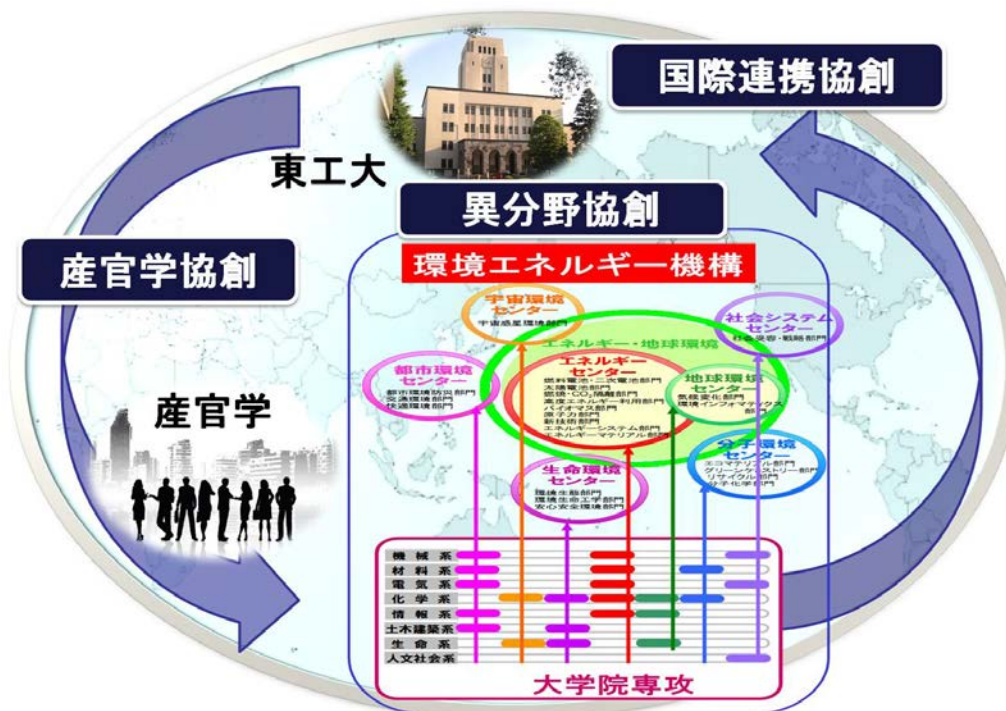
国際連携協創

東工大

異分野協創

産官学協創

環境エネルギー機構

宇宙環境センター
宇宙惑星環境部門

社会システムセンター
社会実装・戦略部門

エネルギー・地球環境

都市環境センター
都市環境防災部門
交通環境部門
快適環境部門

エネルギーセンター
燃料電池・二次電池部門
太陽電池部門
燃焼・$CO_2$隔離部門
高度エネルギー利用部門
バイオマス部門
原子力部門
新技術部門
エネルギーシステム部門
エネルギーマテリアル部門

地球環境センター
気候変化部門
環境インフォマティクス部門

産官学

生命環境センター
環境生態部門
環境生命工学部門
安心安全環境部門

分子環境センター
エコマテリアル部門
グリーンケミストリー部門
リサイクル部門
分子化学部門

機械系
材料系
電気系
化学系
情報系
土木建築系
生命系
人文社会系

大学院専攻